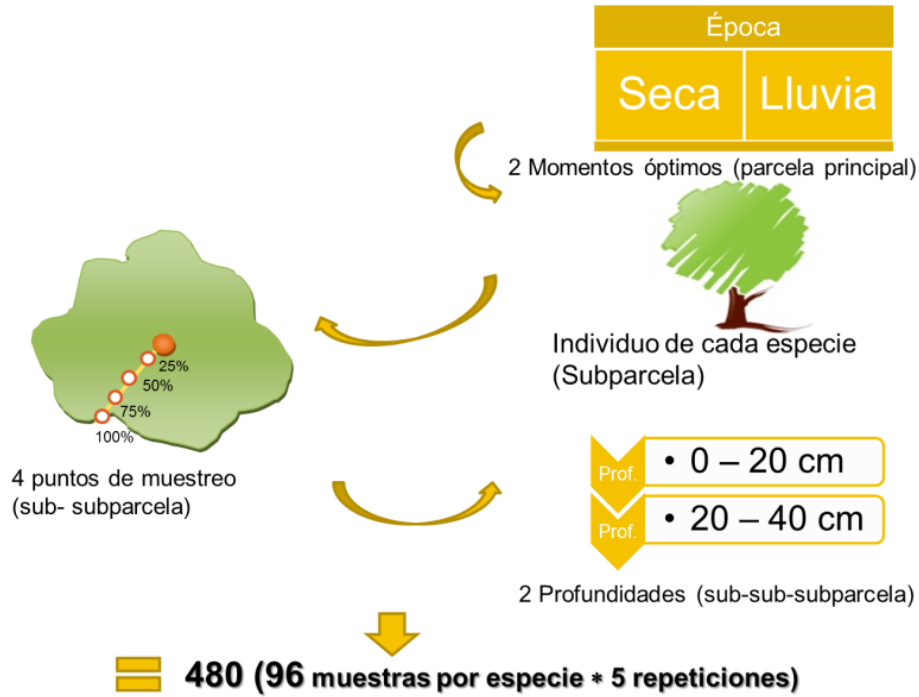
| Época | |
|---|---|
| Seca | Lluvia |

2 Momentos óptimos (parcela principal)

Individuo de cada especie (Subparcela)

25%
50%
75%
100%

4 puntos de muestreo (sub- subparcela)

Prof. • 0 – 20 cm
Prof. • 20 – 40 cm

2 Profundidades (sub-sub-subparcela)

480 (96 muestras por especie * 5 repeticiones)